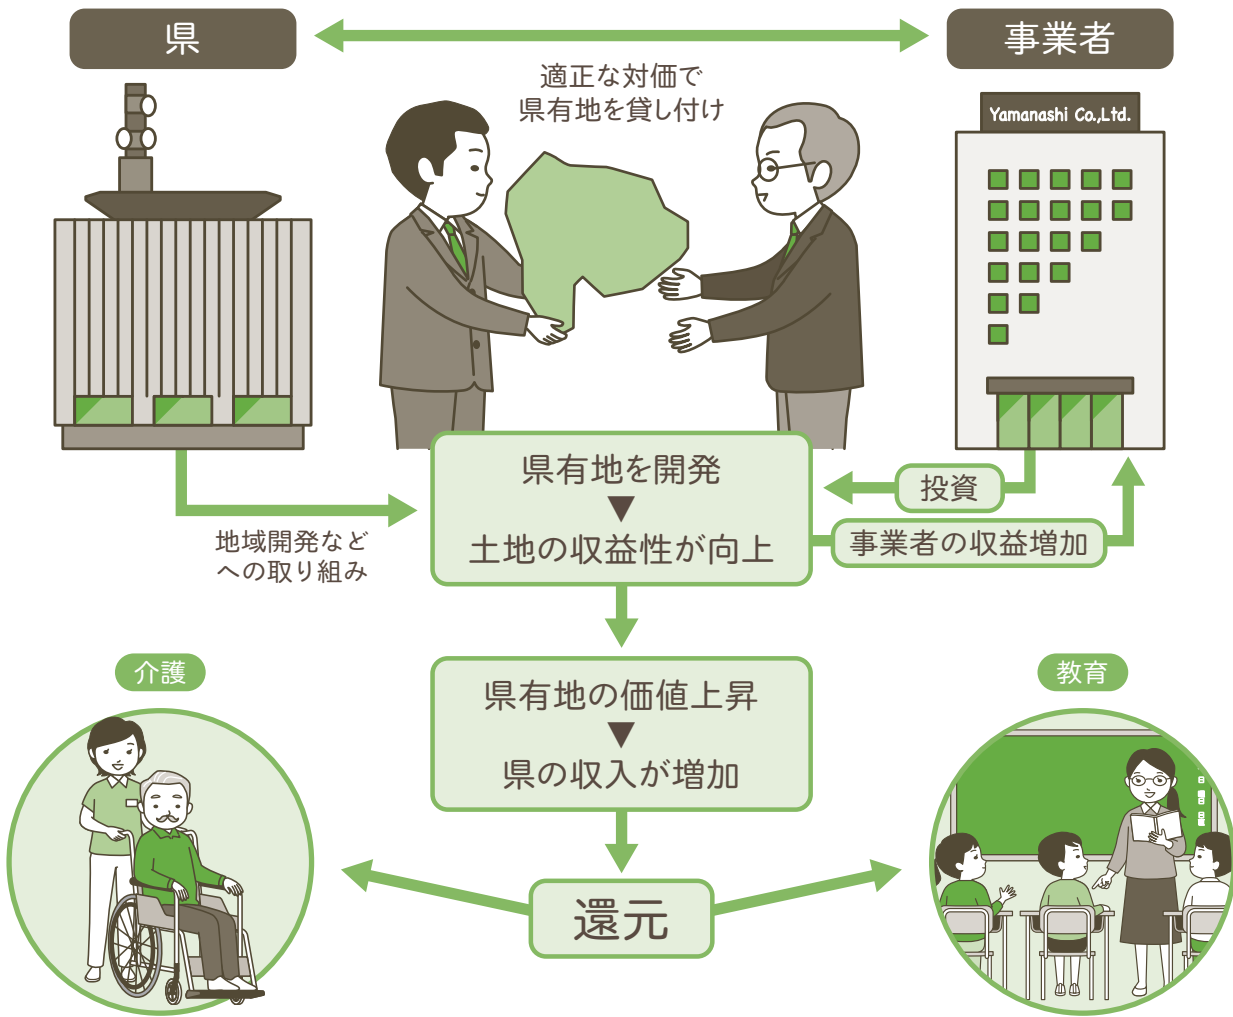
県

事業者

適正な対価で
県有地を貸し付け

Yamanashi Co.,Ltd.

県有地を開発
▼
土地の収益性が向上

投資

事業者の収益増加

地域開発など
への取り組み

県有地の価値上昇
▼
県の収入が増加

介護

教育

還元